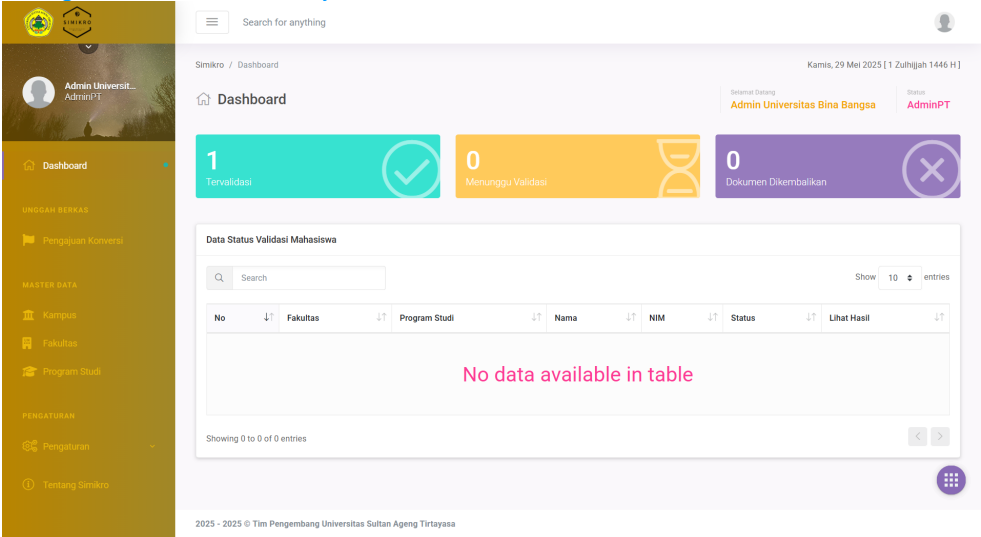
SIMIKRO

Search for anything

Admin Universit...
AdminPT

Dashboard

UNGGAH BERKAS

Pengajuan Konversi

MASTER DATA

Kampus

Fakultas

Program Studi

PENGATURAN

Pengaturan

Tentang Simikro

Simikro / Dashboard

Kamis, 29 Mei 2025 [ 1 Zulhijjah 1446 H ]

Dashboard

Selamat Datang
Admin Universitas Bina Bangsa

Status
AdminPT

1
Tervalidasi

0
Menunggu Validasi

0
Dokumen Dikembalikan

Data Status Validasi Mahasiswa

Search

Show 10 entries

| No | Fakultas | Program Studi | Nama | NIM | Status | Lihat Hasil |
|---|---|---|---|---|---|---|
| No data available in table | | | | | | |

Showing 0 to 0 of 0 entries

2025 - 2025 © Tim Pengembang Universitas Sultan Ageng Tirtayasa